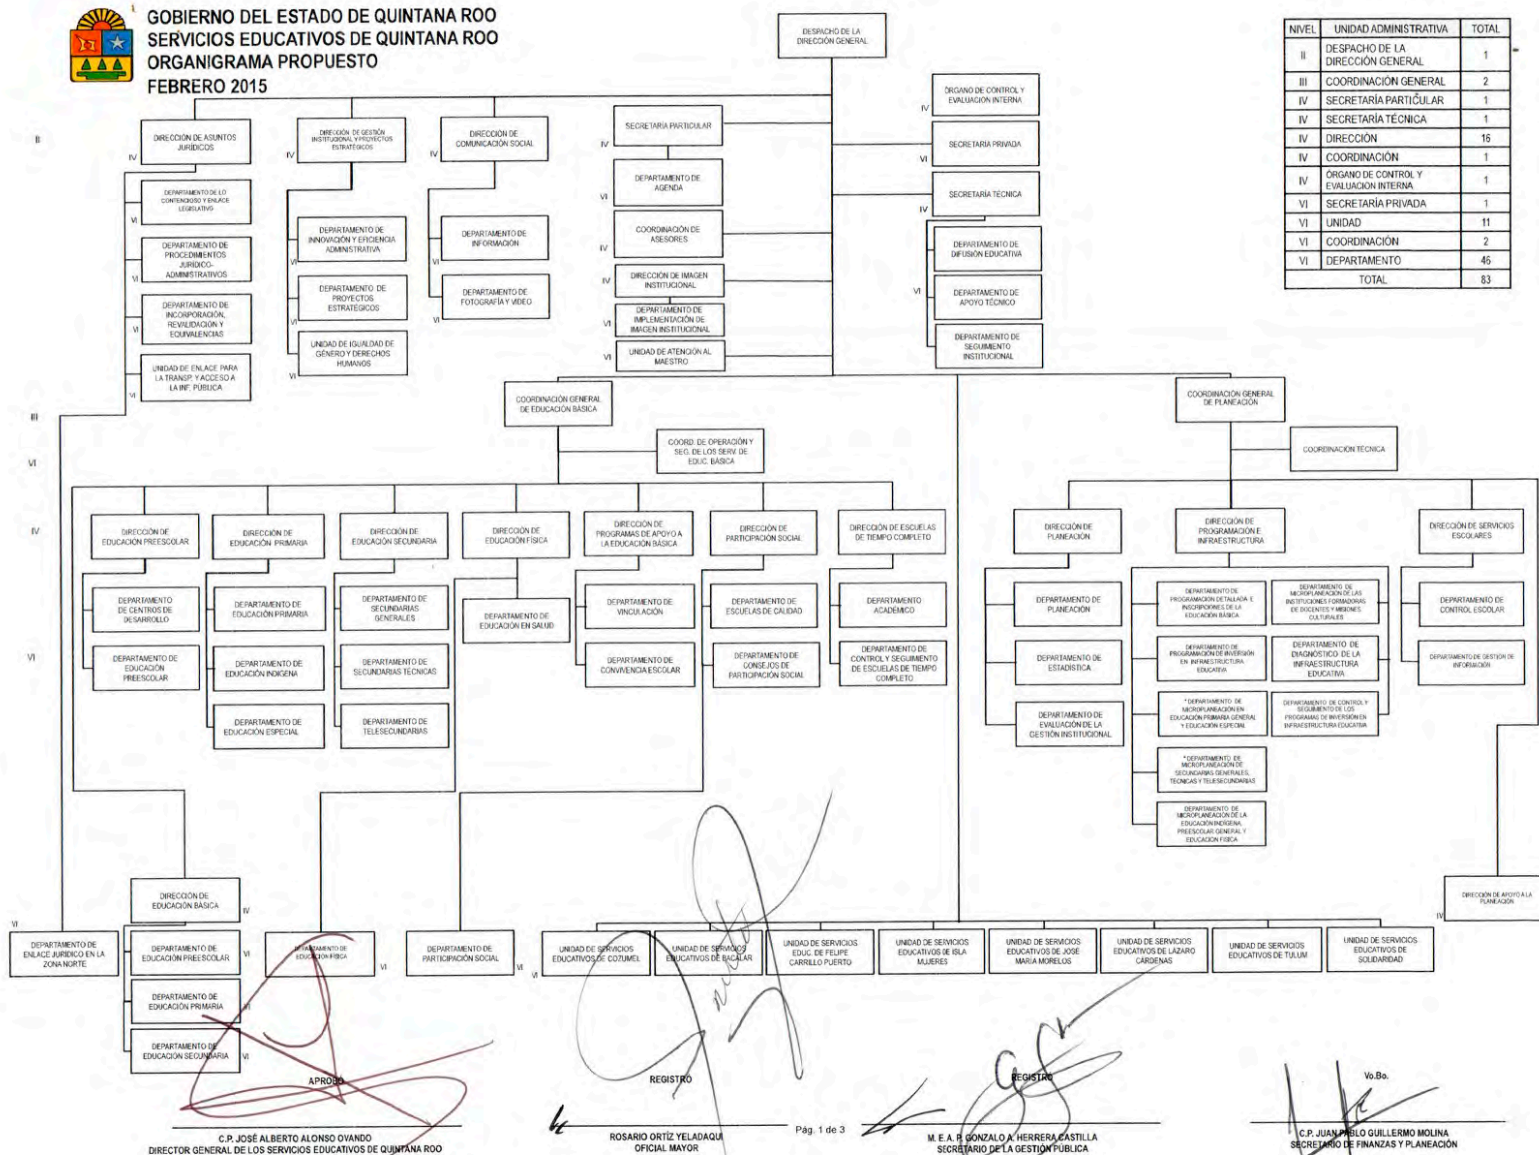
GOBIERNO DEL ESTADO DE QUINTANA ROO
SERVICIOS EDUCATIVOS DE QUINTANA ROO
ORGANIGRAMA PROPUESTO
FEBRERO 2015

| NIVEL | UNIDAD ADMINISTRATIVA | TOTAL |
|---|---|---|
| II | DESPACHO DE LA DIRECCIÓN GENERAL | 1 |
| III | COORDINACIÓN GENERAL | 2 |
| IV | SECRETARÍA PARTICULAR | 1 |
| IV | SECRETARÍA TÉCNICA | 1 |
| IV | DIRECCIÓN | 16 |
| IV | COORDINACIÓN | 1 |
| IV | ÓRGANO DE CONTROL Y EVALUACIÓN INTERNA | 1 |
| VI | SECRETARÍA PRIVADA | 1 |
| VI | UNIDAD | 11 |
| VI | COORDINACIÓN | 2 |
| VI | DEPARTAMENTO | 46 |
| | TOTAL | 83 |

DESPACHO DE LA DIRECCIÓN GENERAL

II
III
VI
IV
VI

IV DIRECCIÓN DE ASUNTOS JURÍDICOS
VI DEPARTAMENTO DE LO CONTENCIOSO Y ENLACE LEGISLATIVO
VI DEPARTAMENTO DE PROCEDIMIENTOS JURÍDICO-ADMINISTRATIVOS
VI DEPARTAMENTO DE INCORPORACIÓN, REVALIDACIÓN Y EQUIVALENCIAS
VI UNIDAD DE ENLACE PARA LA TRANSP. Y ACCESO A LA INF. PÚBLICA

IV DIRECCIÓN DE GESTIÓN INSTITUCIONAL Y PROYECTOS ESTRATÉGICOS
VI DEPARTAMENTO DE INNOVACIÓN Y EFICIENCIA ADMINISTRATIVA
VI DEPARTAMENTO DE PROYECTOS ESTRATÉGICOS
VI UNIDAD DE IGUALDAD DE GÉNERO Y DERECHOS HUMANOS

IV DIRECCIÓN DE COMUNICACIÓN SOCIAL
VI DEPARTAMENTO DE INFORMACIÓN
VI DEPARTAMENTO DE FOTOGRAFÍA Y VIDEO

IV SECRETARÍA PARTICULAR
VI DEPARTAMENTO DE AGENDA
IV COORDINACIÓN DE ASESORES
IV DIRECCIÓN DE IMAGEN INSTITUCIONAL
VI DEPARTAMENTO DE IMPLEMENTACIÓN DE IMAGEN INSTITUCIONAL
VI UNIDAD DE ATENCIÓN AL MAESTRO

IV ÓRGANO DE CONTROL Y EVALUACIÓN INTERNA
VI SECRETARÍA PRIVADA
IV SECRETARÍA TÉCNICA
VI DEPARTAMENTO DE DIFUSIÓN EDUCATIVA
DEPARTAMENTO DE APOYO TÉCNICO
DEPARTAMENTO DE SEGUIMIENTO INSTITUCIONAL

COORDINACIÓN GENERAL DE EDUCACIÓN BÁSICA
COORD. DE OPERACIÓN Y SEG. DE LOS SERV. DE EDUC. BÁSICA

DIRECCIÓN DE EDUCACIÓN PREESCOLAR
DEPARTAMENTO DE CENTROS DE DESARROLLO
DEPARTAMENTO DE EDUCACIÓN PREESCOLAR

DIRECCIÓN DE EDUCACIÓN PRIMARIA
DEPARTAMENTO DE EDUCACIÓN PRIMARIA
DEPARTAMENTO DE EDUCACIÓN INDÍGENA
DEPARTAMENTO DE EDUCACIÓN ESPECIAL

DIRECCIÓN DE EDUCACIÓN SECUNDARIA
DEPARTAMENTO DE SECUNDARIAS GENERALES
DEPARTAMENTO DE SECUNDARIAS TÉCNICAS
DEPARTAMENTO DE TELESECUNDARIAS

DIRECCIÓN DE EDUCACIÓN FÍSICA
DEPARTAMENTO DE EDUCACIÓN EN SALUD

DIRECCIÓN DE PROGRAMAS DE APOYO A LA EDUCACIÓN BÁSICA
DEPARTAMENTO DE VINCULACIÓN
DEPARTAMENTO DE CONVIVENCIA ESCOLAR

DIRECCIÓN DE PARTICIPACIÓN SOCIAL
DEPARTAMENTO DE ESCUELAS DE CALIDAD
DEPARTAMENTO DE CONSEJOS DE PARTICIPACIÓN SOCIAL

DIRECCIÓN DE ESCUELAS DE TIEMPO COMPLETO
DEPARTAMENTO ACADÉMICO
DEPARTAMENTO DE CONTROL Y SEGUIMIENTO DE ESCUELAS DE TIEMPO COMPLETO

COORDINACIÓN GENERAL DE PLANEACIÓN
COORDINACIÓN TÉCNICA

DIRECCIÓN DE PLANEACIÓN
DEPARTAMENTO DE PLANEACIÓN
DEPARTAMENTO DE ESTADÍSTICA
DEPARTAMENTO DE EVALUACIÓN DE LA GESTIÓN INSTITUCIONAL

DIRECCIÓN DE PROGRAMACIÓN E INFRAESTRUCTURA
DEPARTAMENTO DE PROGRAMACIÓN DETALLADA E INSCRIPCIONES DE LA EDUCACIÓN BÁSICA
DEPARTAMENTO DE MICROPLANEACIÓN DE LAS INSTITUCIONES FORMADORAS DE DOCENTES Y MISIONES CULTURALES
DEPARTAMENTO DE PROGRAMACIÓN DE INVERSIÓN EN INFRAESTRUCTURA EDUCATIVA
DEPARTAMENTO DE DIAGNÓSTICO DE LA INFRAESTRUCTURA EDUCATIVA
*DEPARTAMENTO DE MICROPLANEACIÓN EN EDUCACIÓN PRIMARIA GENERAL Y EDUCACIÓN ESPECIAL
DEPARTAMENTO DE CONTROL Y SEGUIMIENTO DE LOS PROGRAMAS DE INVERSIÓN EN INFRAESTRUCTURA EDUCATIVA
*DEPARTAMENTO DE MICROPLANEACIÓN DE SECUNDARIAS GENERALES, TÉCNICAS Y TELESECUNDARIAS
DEPARTAMENTO DE MICROPLANEACIÓN DE LA EDUCACIÓN INDÍGENA, PREESCOLAR GENERAL Y EDUCACIÓN FÍSICA

DIRECCIÓN DE SERVICIOS ESCOLARES
DEPARTAMENTO DE CONTROL ESCOLAR
DEPARTAMENTO DE GESTIÓN DE INFORMACIÓN

IV DIRECCIÓN DE APOYO A LA PLANEACIÓN

IV DIRECCIÓN DE EDUCACIÓN BÁSICA
VI DEPARTAMENTO DE EDUCACIÓN PREESCOLAR
DEPARTAMENTO DE EDUCACIÓN PRIMARIA
VI DEPARTAMENTO DE EDUCACIÓN SECUNDARIA
VI DEPARTAMENTO DE ENLACE JURÍDICO EN LA ZONA NORTE
VI DEPARTAMENTO DE EDUCACIÓN FÍSICA
VI DEPARTAMENTO DE PARTICIPACIÓN SOCIAL
VI UNIDAD DE SERVICIOS EDUCATIVOS DE COZUMEL
UNIDAD DE SERVICIOS EDUCATIVOS DE BACALAR
UNIDAD DE SERVICIOS EDUC. DE FELIPE CARRILLO PUERTO
UNIDAD DE SERVICIOS EDUCATIVOS DE ISLA MUJERES
UNIDAD DE SERVICIOS EDUCATIVOS DE JOSÉ MARÍA MORELOS
UNIDAD DE SERVICIOS EDUCATIVOS DE LÁZARO CÁRDENAS
UNIDAD DE SERVICIOS EDUCATIVOS DE TULUM
UNIDAD DE SERVICIOS EDUCATIVOS DE SOLIDARIDAD

APROBÓ
C.P. JOSÉ ALBERTO ALONSO OVANDO
DIRECTOR GENERAL DE LOS SERVICIOS EDUCATIVOS DE QUINTANA ROO

REGISTRO
ROSARIO ORTÍZ YELADAQUI
OFICIAL MAYOR

Pág. 1 de 3

REGISTRO
M. E. A. P. GONZALO A. HERRERA CASTILLA
SECRETARIO DE LA GESTIÓN PÚBLICA

Vo.Bo.
C.P. JUAN PABLO GUILLERMO MOLINA
SECRETARIO DE FINANZAS Y PLANEACIÓN